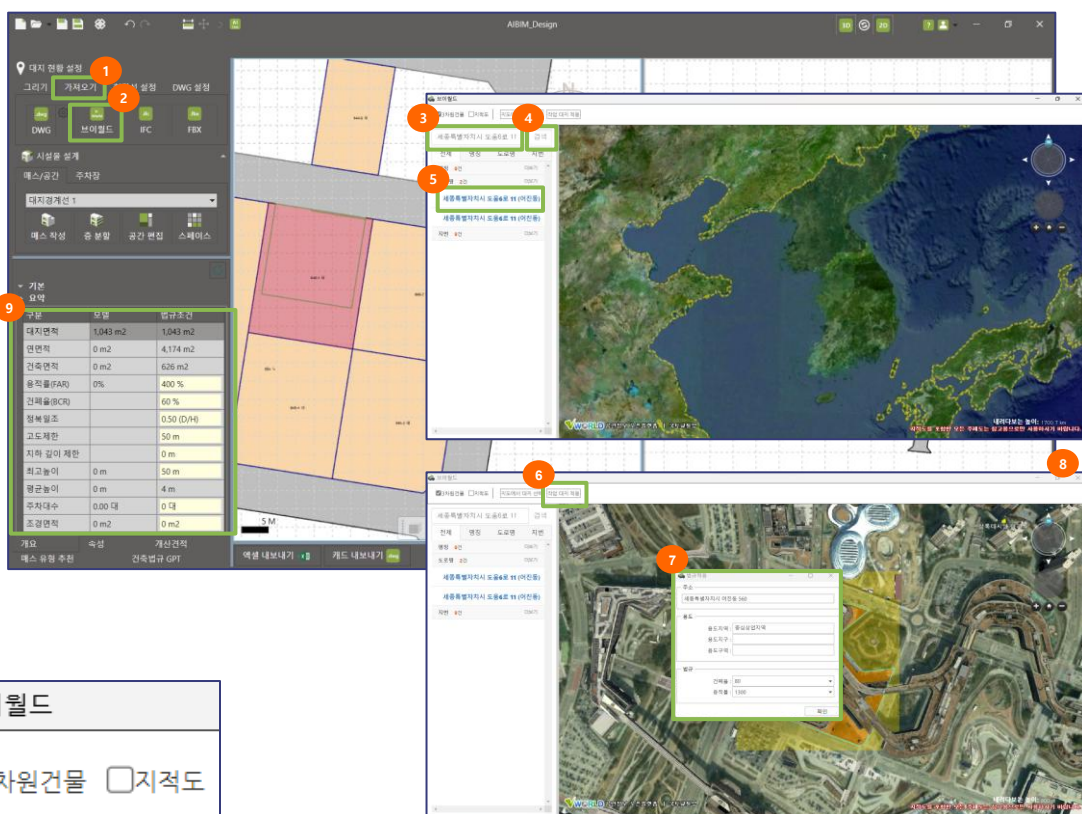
AIBIM_Design

3D 2D

대지 현황 설정

그리기 가져오기 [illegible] 설정 DWG 설정

1

2

DWG 브이월드 IFC FBX

시설물 설계

매스/공간 주차장

대지경계선 1

매스 작성 층 분할 공간 편집 스페이스

기본

요약

9

| 구분 | 모델 | 법규조건 |
|---|---|---|
| 대지면적 | 1,043 m2 | 1,043 m2 |
| 연면적 | 0 m2 | 4,174 m2 |
| 건축면적 | 0 m2 | 626 m2 |
| 용적률(FAR) | 0% | 400 % |
| 건폐율(BCR) | | 60 % |
| 정북일조 | | 0.50 (D/H) |
| 고도제한 | | 50 m |
| 지하 깊이 제한 | | 0 m |
| 최고높이 | 0 m | 50 m |
| 평균높이 | 0 m | 4 m |
| 주차대수 | 0.00 대 | 0 대 |
| 조경면적 | 0 m2 | 0 m2 |

개요 속성 개산견적

매스 유형 추천 건축법규 GPT

5 M

엑셀 내보내기 캐드 내보내기

브이월드

3 4

세종특별자치시 도움5로 11 검색

전체 행정 도로명 지번

5

세종특별자치시 도움6로 11 (어진동)

세종특별자치시 도움6로 11 (어진동)

지번

6

8

지적도 적용 대지 적용

세종특별자치시 도움5로 11 검색

전체 행정 도로명 지번

세종특별자치시 도움6로 11 (어진동)

세종특별자치시 도움6로 11 (어진동)

7

주소

세종특별자치시 어진동 560

용도

용도지역 중심상업지역

용도지구

용도구역

법규

건폐율 80

용적률 1300

확인

브이월드

차원건물 지적도